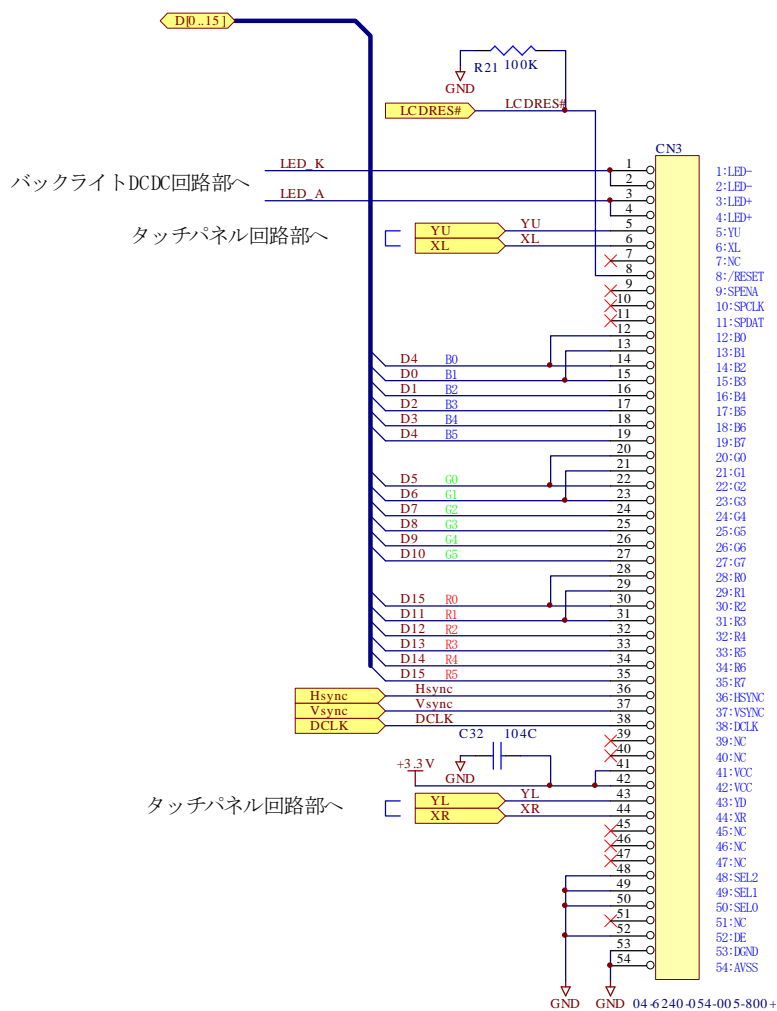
D[0..15]

R21 100K
GND

LCDRES#
LCDRES#

CN3

バックライトDCDC回路部へ
LED_K
LED_A

タッチパネル回路部へ
YU
XL
YU
XL

D4 B0
D0 B1
D1 B2
D2 B3
D3 B4
D4 B5

D5 G0
D6 G1
D7 G2
D8 G3
D9 G4
D10 G5

D15 R0
D11 R1
D12 R2
D13 R3
D14 R4
D15 R5

Hsync
Vsync
DCLK
Hsync
Vsync
DCLK

C32 104C
+3.3V
GND

タッチパネル回路部へ
YL
XR
YL
XR

GND GND 04-6240-054-005-800+

1 2 3 4 5 6 7 8 9 10 11 12 13 14 15 16 17 18 19 20 21 22 23 24 25 26 27 28 29 30 31 32 33 34 35 36 37 38 39 40 41 42 43 44 45 46 47 48 49 50 51 52 53 54

1:LED-
2:LED-
3:LED+
4:LED+
5:YU
6:XL
7:NC
8:/RESET
9:SPENA
10:SPCLK
11:SPDAT
12:B0
13:B1
14:B2
15:B3
16:B4
17:B5
18:B6
19:B7
20:G0
21:G1
22:G2
23:G3
24:G4
25:G5
26:G6
27:G7
28:R0
29:R1
30:R2
31:R3
32:R4
33:R5
34:R6
35:R7
36:HSYNC
37:VSYNC
38:DCLK
39:NC
40:NC
41:VCC
42:VCC
43:YD
44:XR
45:NC
46:NC
47:NC
48:SEL2
49:SEL1
50:SEL0
51:NC
52:DE
53:DGND
54:AVSS